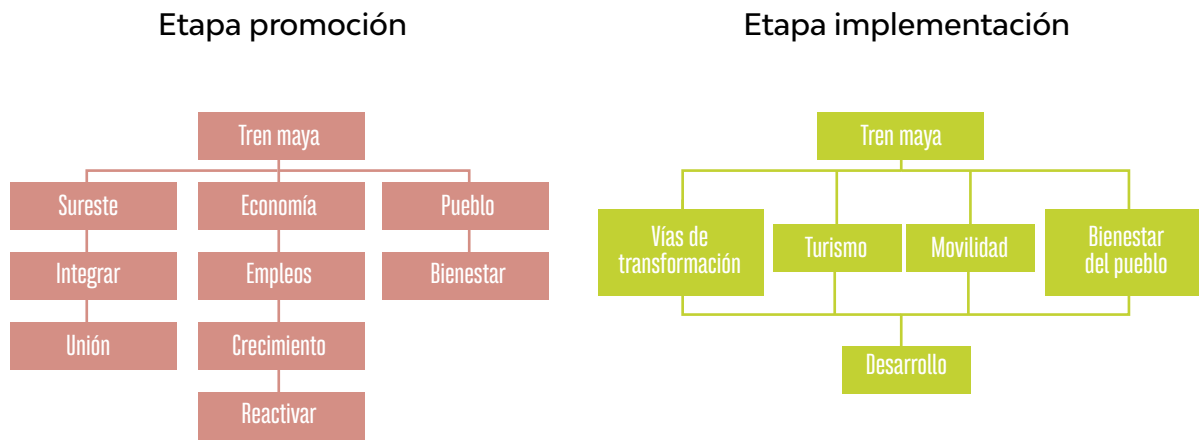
Etapa promoción

Tren maya

Sureste

Integrar

Unión

Economía

Empleos

Crecimiento

Reactivar

Pueblo

Bienestar

Etapa implementación

Tren maya

Vías de transformación

Turismo

Movilidad

Bienestar del pueblo

Desarrollo